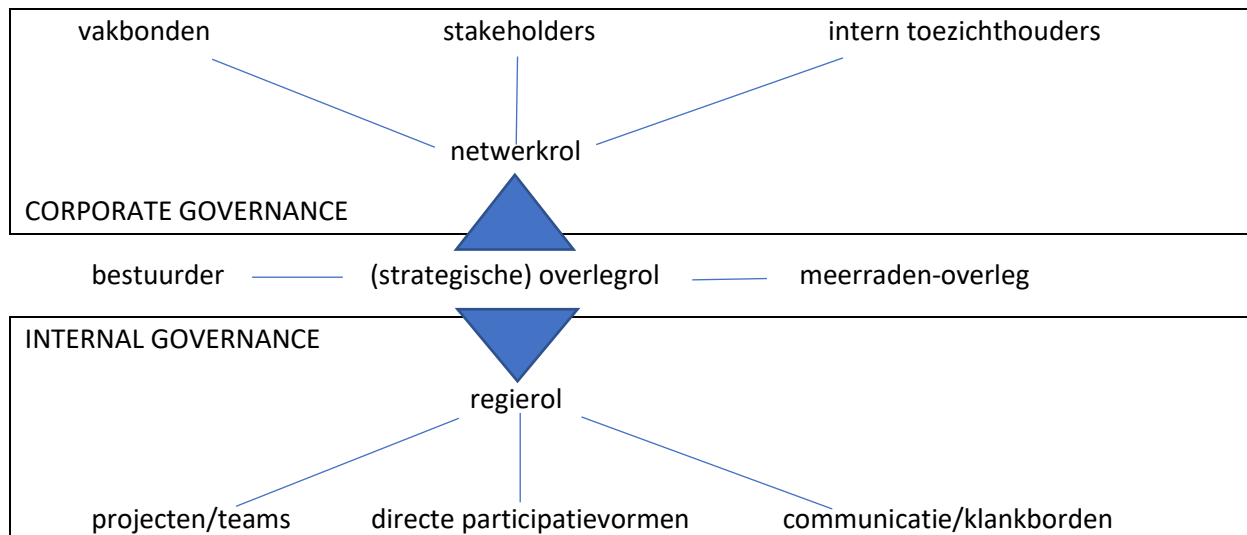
vakbonden
stakeholders
intern toezichthouders
netwerkrol
CORPORATE GOVERNANCE
bestuurder
(strategische) overlegrol
meerraden-overleg
INTERNAL GOVERNANCE
regierol
projecten/teams
directe participatievormen
communicatie/klankborden